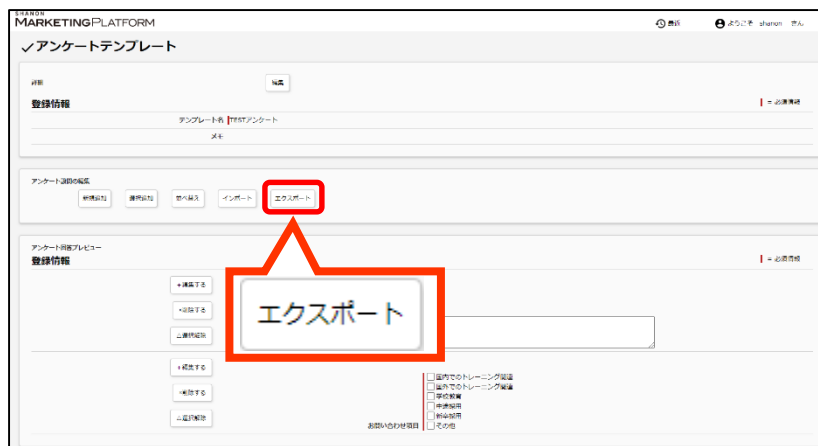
SHANON
MARKETING PLATFORM

履歴　ようこそ shanon さん

✓アンケートテンプレート

詳細

編集

登録情報

| = 必須項目

テンプレート名 TESTアンケート

メモ

アンケート設問の編集

新規追加　既存追加　並べ替え　インポート　エクスポート

アンケート画面プレビュー

登録情報

| = 必須項目

+編集する

+削除する

上書き解除

エクスポート

+編集する

+削除する

上書き解除

国内でのトレーニング関連
国外でのトレーニング関連
学校教育
中途採用
新卒採用
お問い合わせ項目　その他